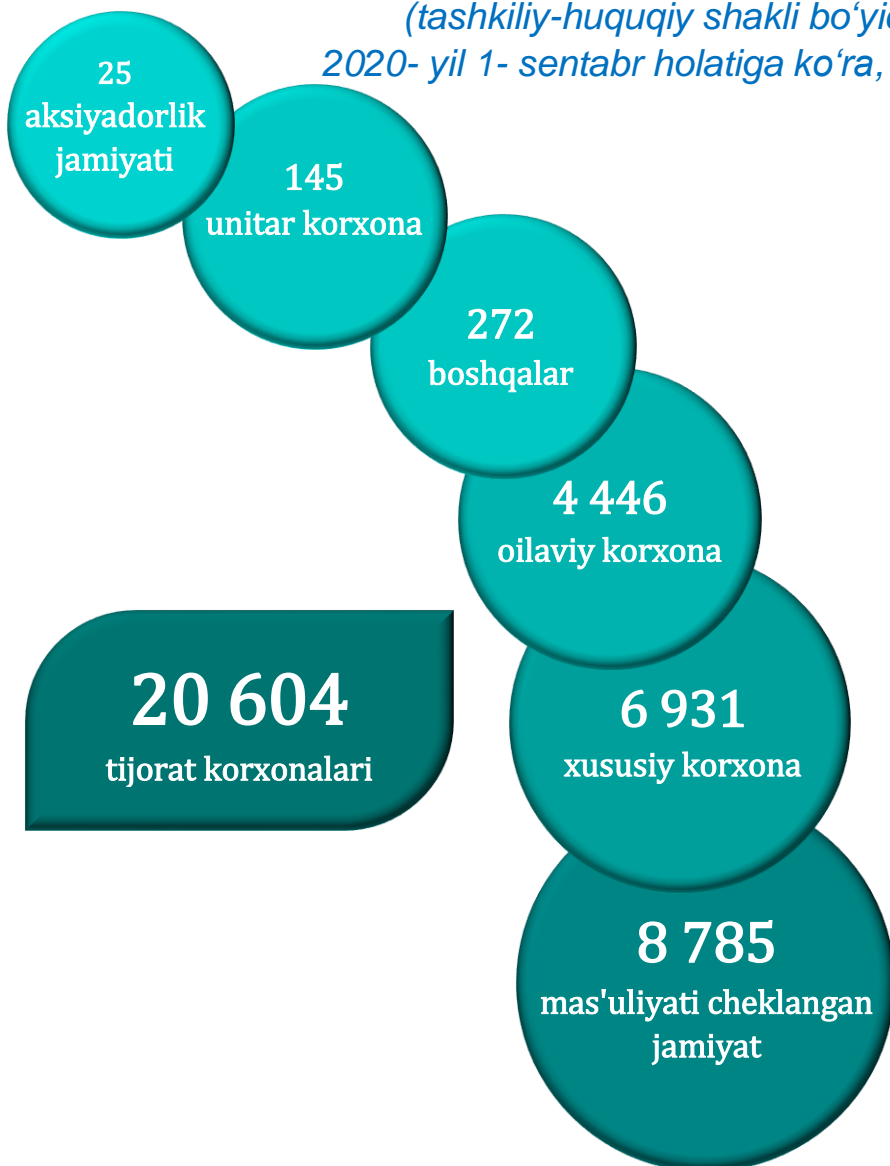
(tashkiliy-huquqiy shakli bo'yi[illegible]
2020- yil 1- sentabr holatiga ko'ra, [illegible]

25
aksiyadorlik
jamiyati

145
unitar korxona

272
boshqalar

4 446
oilaviy korxona

20 604
tijorat korxonalari

6 931
xususiy korxona

8 785
mas'uliyati cheklangan
jamiyat